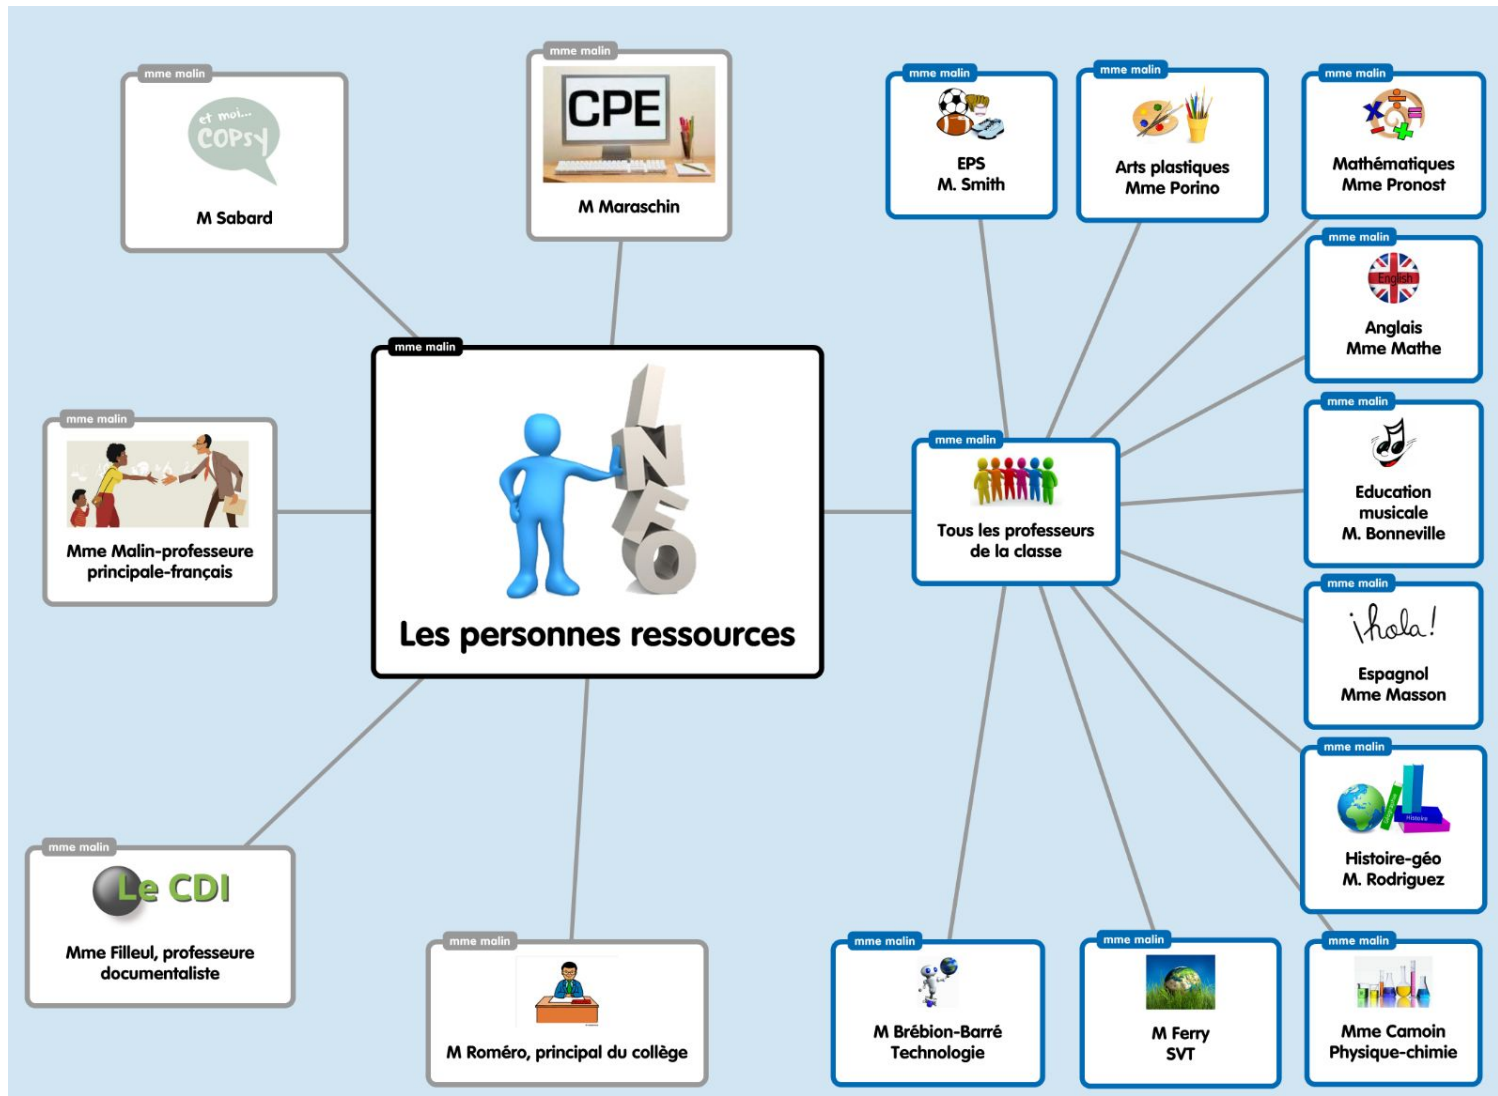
mme malin
et moi... COPsy
M Sabard

mme malin
CPE
M Maraschin

mme malin
EPS
M. Smith

mme malin
Arts plastiques
Mme Porino

mme malin
Mathématiques
Mme Pronost

mme malin
English
Anglais
Mme Mathe

mme malin
INFO
Les personnes ressources

mme malin
Mme Malin-professeure principale-français

mme malin
Tous les professeurs de la classe

mme malin
Education musicale
M. Bonneville

mme malin
¡hola!
Espagnol
Mme Masson

mme malin
Histoire
Histoire-géo
M. Rodriguez

mme malin
Le CDI
Mme Filleul, professeure documentaliste

mme malin
M Roméro, principal du collège

mme malin
M Brébion-Barré
Technologie

mme malin
M Ferry
SVT

mme malin
Mme Camoin
Physique-chimie